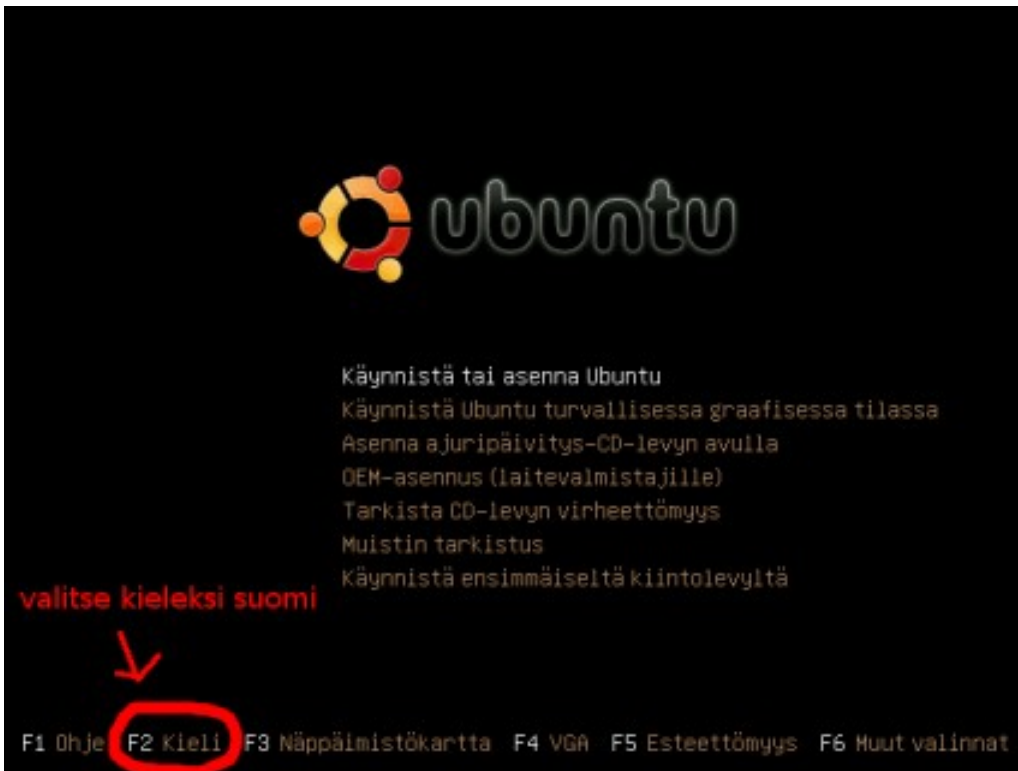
ubuntu

Käynnistä tai asenna Ubuntu
Käynnistä Ubuntu turvallisessa graafisessa tilassa
Asenna ajuripäivitys-CD-levyn avulla
OEM-asennus (laitevalmistajille)
Tarkista CD-levyn virheettömyys
Muistin tarkistus
Käynnistä ensimmäiseltä kiintolevyltä

valitse kieleksi suomi

F1 Ohje F2 Kieli F3 Näppäimistökartta F4 VGA F5 Esteettömyys F6 Muut valinnat